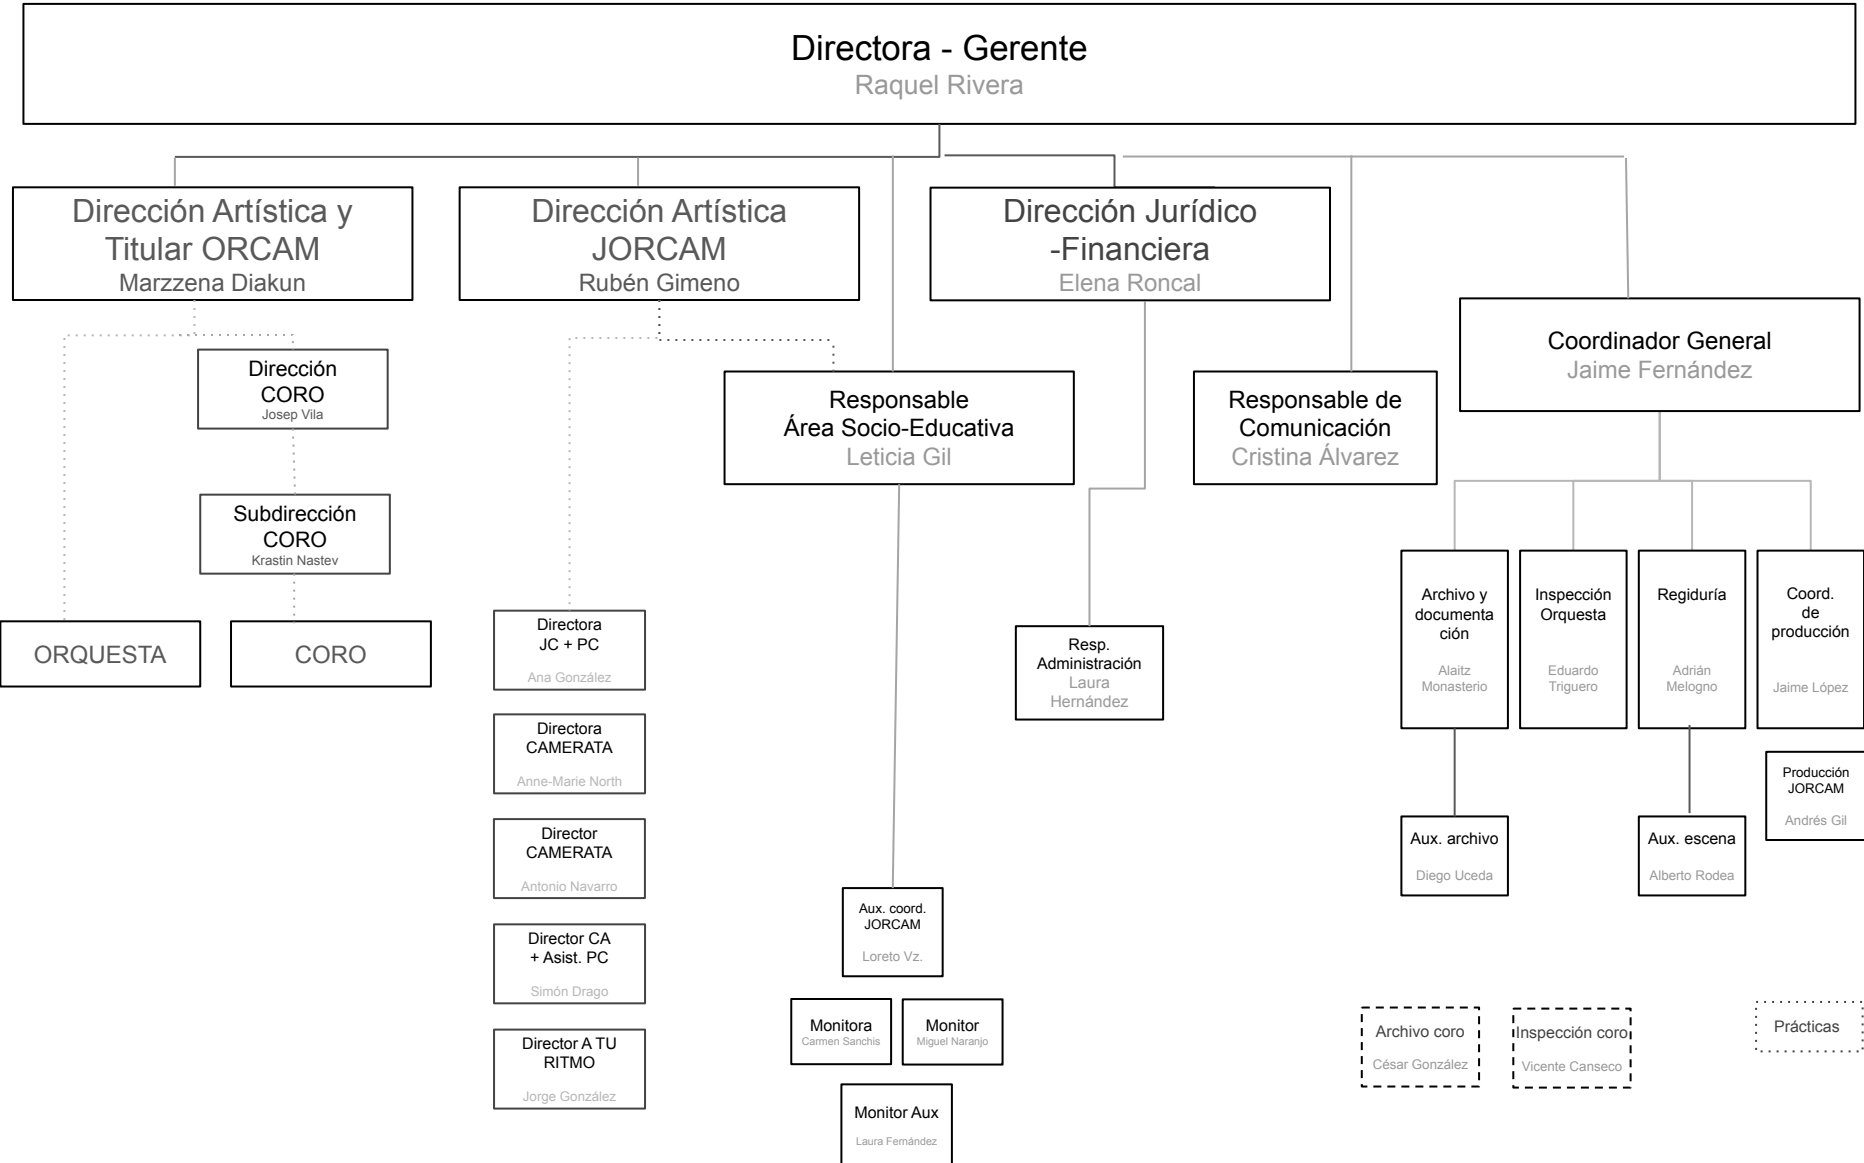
Directora - Gerente
Raquel Rivera

Dirección Artística y Titular ORCAM
Marzzena Diakun

Dirección CORO
Josep Vila

Subdirección CORO
Krastin Nastev

ORQUESTA

CORO

Dirección Artística JORCAM
Rubén Gimeno

Directora JC + PC
Ana González

Directora CAMERATA
Anne-Marie North

Director CAMERATA
Antonio Navarro

Director CA + Asist. PC
Simón Drago

Director A TU RITMO
Jorge González

Responsable Área Socio-Educativa
Leticia Gil

Aux. coord. JORCAM
Loreto Vz.

Monitora
Carmen Sanchis

Monitor
Miguel Naranjo

Monitor Aux
Laura Fernández

Dirección Jurídico -Financiera
Elena Roncal

Resp. Administración
Laura Hernández

Responsable de Comunicación
Cristina Álvarez

Coordinador General
Jaime Fernández

Archivo y documentación
Alaitz Monasterio

Inspección Orquesta
Eduardo Triguero

Regiduría
Adrián Melogno

Coord. de producción
Jaime López

Producción JORCAM
Andrés Gil

Aux. archivo
Diego Uceda

Aux. escena
Alberto Rodea

Archivo coro
César González

Inspección coro
Vicente Canseco

Prácticas